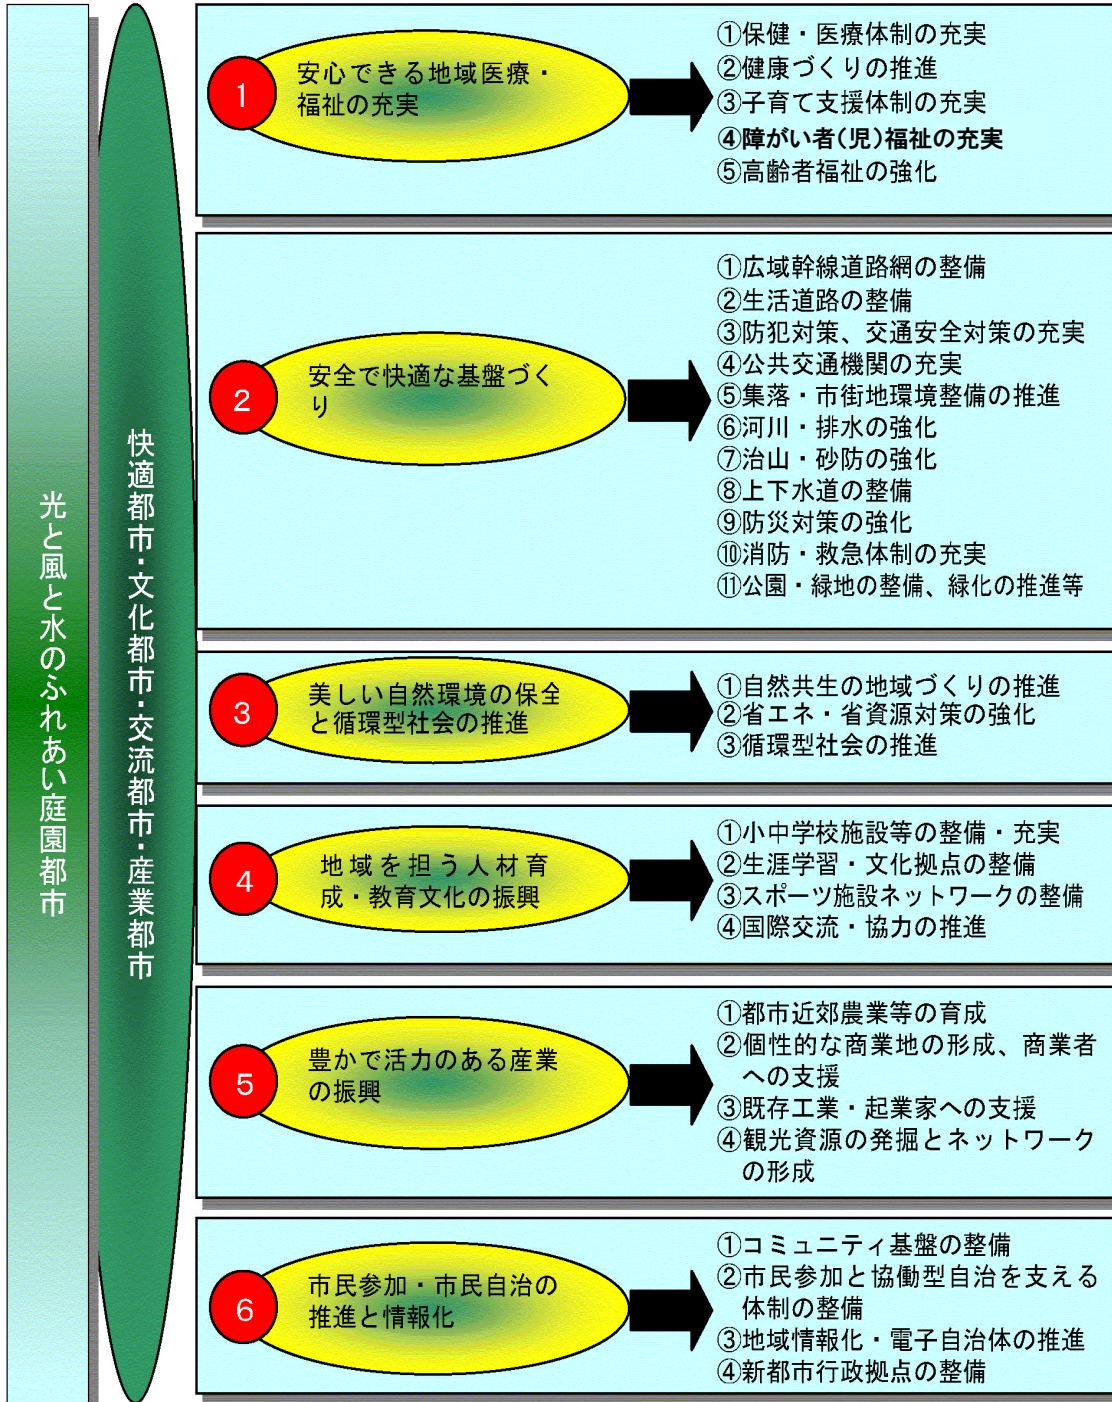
光と風と水のふれあい庭園都市

快適都市・文化都市・交流都市・産業都市

1
安心できる地域医療・福祉の充実

①保健・医療体制の充実
②健康づくりの推進
③子育て支援体制の充実
④障がい者(児)福祉の充実
⑤高齢者福祉の強化

2
安全で快適な基盤づくり

①広域幹線道路網の整備
②生活道路の整備
③防犯対策、交通安全対策の充実
④公共交通機関の充実
⑤集落・市街地環境整備の推進
⑥河川・排水の強化
⑦治山・砂防の強化
⑧上下水道の整備
⑨防災対策の強化
⑩消防・救急体制の充実
⑪公園・緑地の整備、緑化の推進等

3
美しい自然環境の保全と循環型社会の推進

①自然共生の地域づくりの推進
②省エネ・省資源対策の強化
③循環型社会の推進

4
地域を担う人材育成・教育文化の振興

①小中学校施設等の整備・充実
②生涯学習・文化拠点の整備
③スポーツ施設ネットワークの整備
④国際交流・協力の推進

5
豊かで活力のある産業の振興

①都市近郊農業等の育成
②個性的な商業地の形成、商業者への支援
③既存工業・起業家への支援
④観光資源の発掘とネットワークの形成

6
市民参加・市民自治の推進と情報化

①コミュニティ基盤の整備
②市民参加と協働型自治を支える体制の整備
③地域情報化・電子自治体の推進
④新都市行政拠点の整備